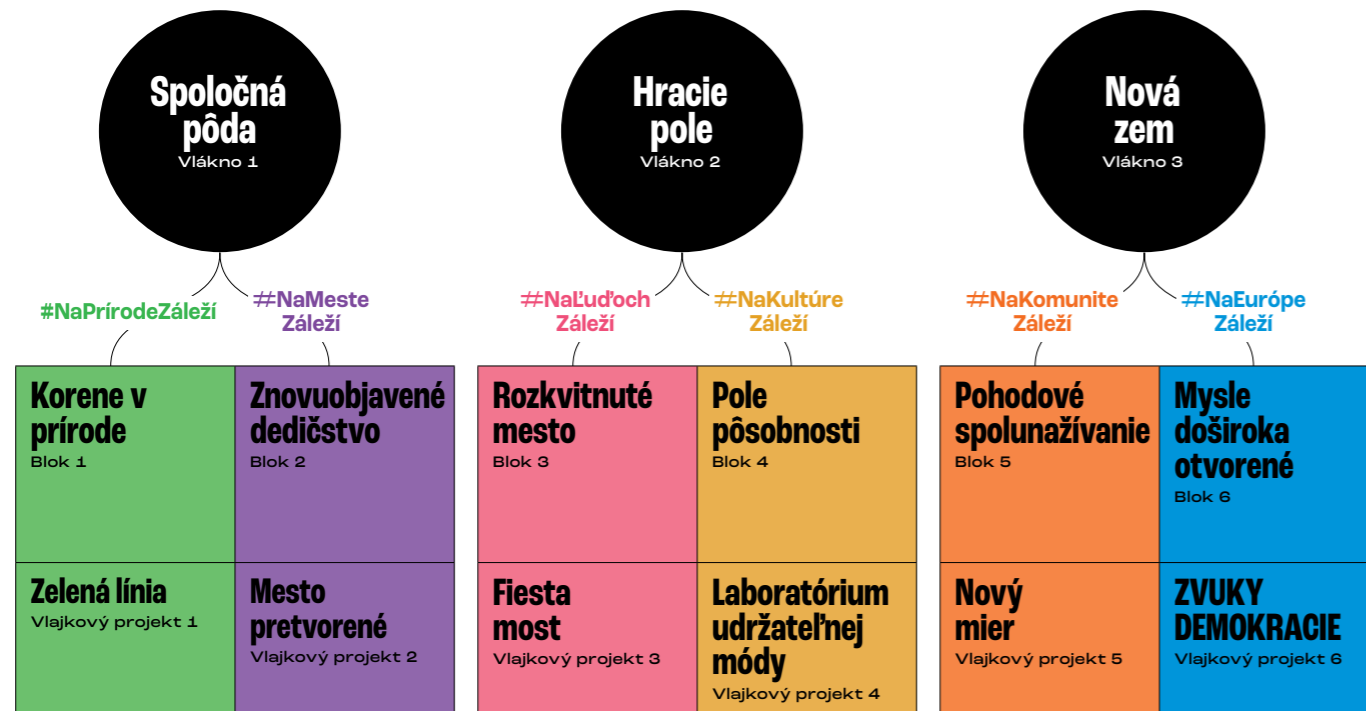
Spoločná pôda
Vlákno 1

Hracie pole
Vlákno 2

Nová zem
Vlákno 3

#NaPrírodeZáleží

#NaMeste Záleží

#NaĽuďoch Záleží

#NaKultúre Záleží

#NaKomunite Záleží

#NaEurópe Záleží

Korene v prírode
Blok 1

Znovuobjavené dedičstvo
Blok 2

Rozkvitnuté mesto
Blok 3

Pole pôsobnosti
Blok 4

Pohodové spolunažívanie
Blok 5

Mysle doširoka otvorené
Blok 6

Zelená línia
Vlajkový projekt 1

Mesto pretvorené
Vlajkový projekt 2

Fiesta most
Vlajkový projekt 3

Laboratórium udržateľnej módy
Vlajkový projekt 4

Nový mier
Vlajkový projekt 5

ZVUKY DEMOKRACIE
Vlajkový projekt 6